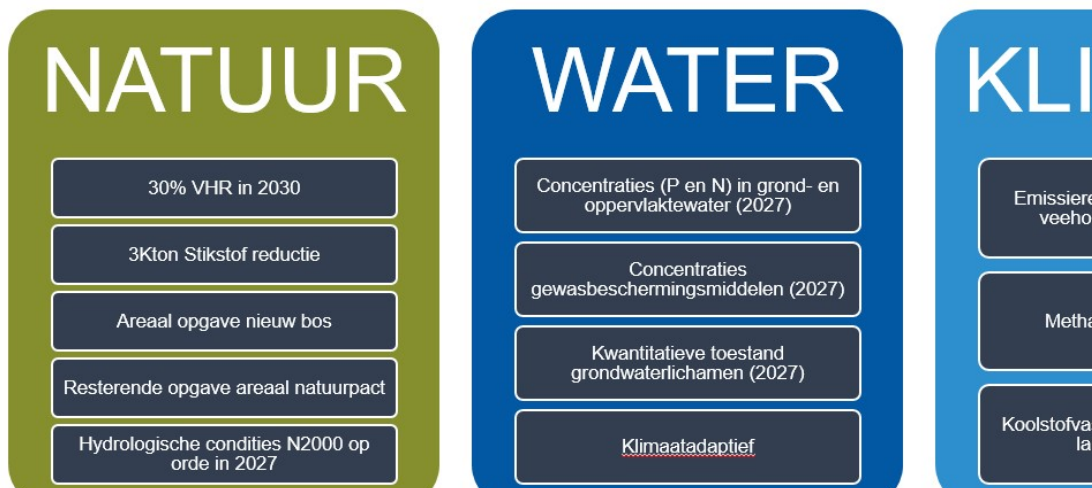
NATUUR

30% VHR in 2030

3Kton Stikstof reductie

Areaal opgave nieuw bos

Resterende opgave areaal natuurpact

Hydrologische condities N2000 op orde in 2027

WATER

Concentraties (P en N) in grond- en oppervlaktewater (2027)

Concentraties gewasbeschermingsmiddelen (2027)

Kwantitatieve toestand grondwaterlichamen (2027)

Klimaatadaptief

KLI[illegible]

Emissiere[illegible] veeho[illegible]

Metha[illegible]

Koolstofva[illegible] la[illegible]